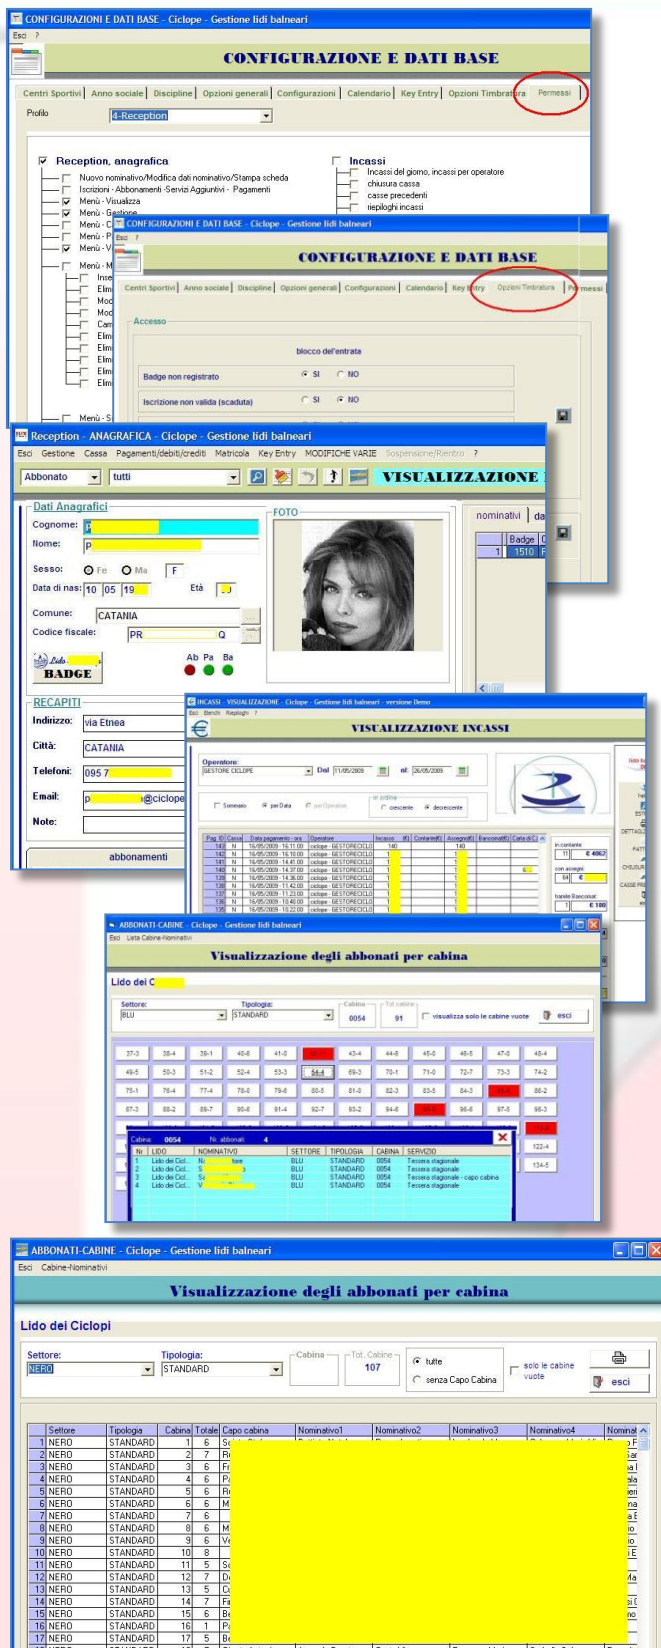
CONFIGURAZIONI E DATI BASE - Ciclope - Gestione lidi balneari
Esci ?
CONFIGURAZIONE E DATI BASE
Centri Sportivi | Anno sociale | Discipline | Opzioni generali | Configurazioni | Calendario | Key Entry | Opzioni Timbratura | Permessi
Profilo 4-Reception

Reception, anagrafica
Nuovo nominativo/Modifica dati nominativo/Stampa scheda
Iscrizioni - Abbonamenti -Servizi Aggiuntivi - Pagamenti
Menù - Visualizza
Menù - Gestione
Incassi
Incassi del giorno, incassi per operatore
chiusura cassa
casse precedenti
riepiloghi incassi

CONFIGURAZIONI E DATI BASE - Ciclope - Gestione lidi balneari
Esci ?
CONFIGURAZIONE E DATI BASE
Centri Sportivi | Anno sociale | Discipline | Opzioni generali | Configurazioni | Calendario | Key Entry | Opzioni Timbratura | Permessi
Accesso
blocco dell'entrata
Badge non registrato SI NO
Iscrizione non valida (scaduta) SI NO

Reception - ANAGRAFICA - Ciclope - Gestione lidi balneari
Esci Gestione Cassa Pagamenti/debiti/crediti Matricola Key Entry MODIFICHE VARIE Sospensione/Rientro ?
Abbonato tutti VISUALIZZAZIONE
Dati Anagrafici
Cognome: P
Nome: P
Sesso: Fe Ma F
Data di nas: 10 05 19 Età
Comune: CATANIA
Codice fiscale: PR Q
BADGE
Ab Pa Ba
FOTO
nominativi
Badge
1 1510
RECAPITI
Indirizzo: via Etnea
Città: CATANIA
Telefoni: 095 7
Email: p @ciclope
Note:
abbonamenti

INCASSI - VISUALIZZAZIONE - Ciclope - Gestione lidi balneari - versione Demo
VISUALIZZAZIONE INCASSI
Operatore: GESTORE CICLOPE Dal 11/05/2009 al 26/05/2009
Sommario per Data per Operatore crescente decrescente
in contanti € 4067
con assegni € 
tramite Bancomat € 180

ABBONATI-CABINE - Ciclope - Gestione lidi balneari
Esci Lista Cabine-Nominativi
Visualizzazione degli abbonati per cabina
Lido dei C
Settore: BLU Tipologia: STANDARD Cabina 0054 Tot cabine 91 visualizza solo le cabine vuote esci
Cabina: 0054 Nr. abbonati: 4
| Nr | LIDO | NOMINATIVO | SETTORE | TIPOLOGIA | CABINA | SERVIZIO |
|---|---|---|---|---|---|---|
| 1 | Lido dei Cicl.. | N | BLU | STANDARD | 0054 | Tessera stagionale |
| 2 | Lido dei Cicl.. | S | BLU | STANDARD | 0054 | Tessera stagionale |
| 3 | Lido dei Cicl.. | S | BLU | STANDARD | 0054 | Tessera stagionale - capo cabina |
| 4 | Lido dei Cicl.. | V | BLU | STANDARD | 0054 | Tessera stagionale |

ABBONATI-CABINE - Ciclope - Gestione lidi balneari
Esci Cabine-Nominativi
Visualizzazione degli abbonati per cabina
Lido dei Ciclopi
Settore: NERO Tipologia: STANDARD Cabina Tot. Cabine 107 tutte senza Capo Cabina solo le cabine vuote esci
| | Settore | Tipologia | Cabina | Totale | Capo cabina | Nominativo1 | Nominativo2 | Nominativo3 | Nominativo4 |
|---|---|---|---|---|---|---|---|---|---|
| 1 | NERO | STANDARD | 1 | 6 | | | | | |
| 2 | NERO | STANDARD | 2 | 7 | | | | | |
| 3 | NERO | STANDARD | 3 | 6 | | | | | |
| 4 | NERO | STANDARD | 4 | 6 | | | | | |
| 5 | NERO | STANDARD | 5 | 6 | | | | | |
| 6 | NERO | STANDARD | 6 | 6 | | | | | |
| 7 | NERO | STANDARD | 7 | 6 | | | | | |
| 8 | NERO | STANDARD | 8 | 6 | | | | | |
| 9 | NERO | STANDARD | 9 | 6 | | | | | |
| 10 | NERO | STANDARD | 10 | 8 | | | | | |
| 11 | NERO | STANDARD | 11 | 5 | | | | | |
| 12 | NERO | STANDARD | 12 | 7 | | | | | |
| 13 | NERO | STANDARD | 13 | 5 | | | | | |
| 14 | NERO | STANDARD | 14 | 7 | | | | | |
| 15 | NERO | STANDARD | 15 | 6 | | | | | |
| 16 | NERO | STANDARD | 16 | 1 | | | | | |
| 17 | NERO | STANDARD | 17 | 5 | | | | | |